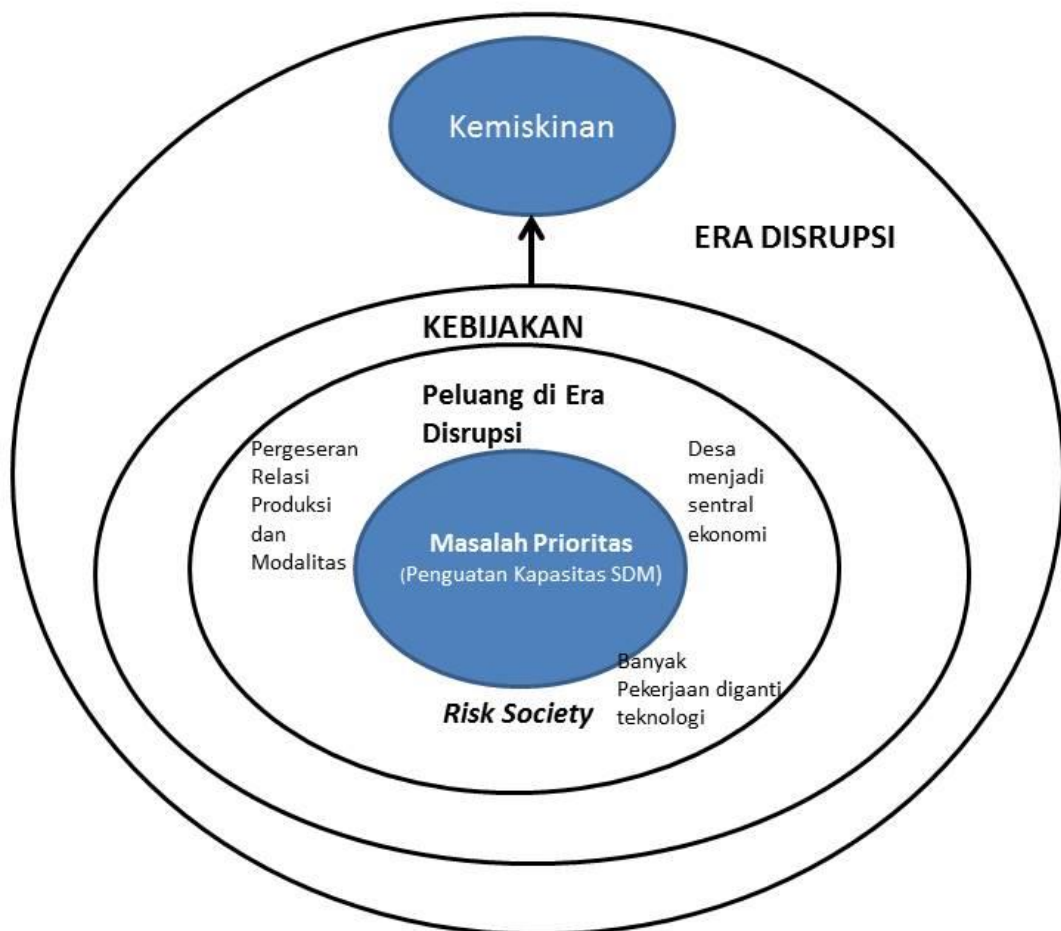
Kemiskinan

ERA DISRUPSI

KEBIJAKAN

Peluang di Era Disrupsi

Pergeseran Relasi Produksi dan Modalitas

Desa menjadi sentral ekonomi

Masalah Prioritas
(Penguatan Kapasitas SDM)

Banyak Pekerjaan diganti teknologi

Risk Society